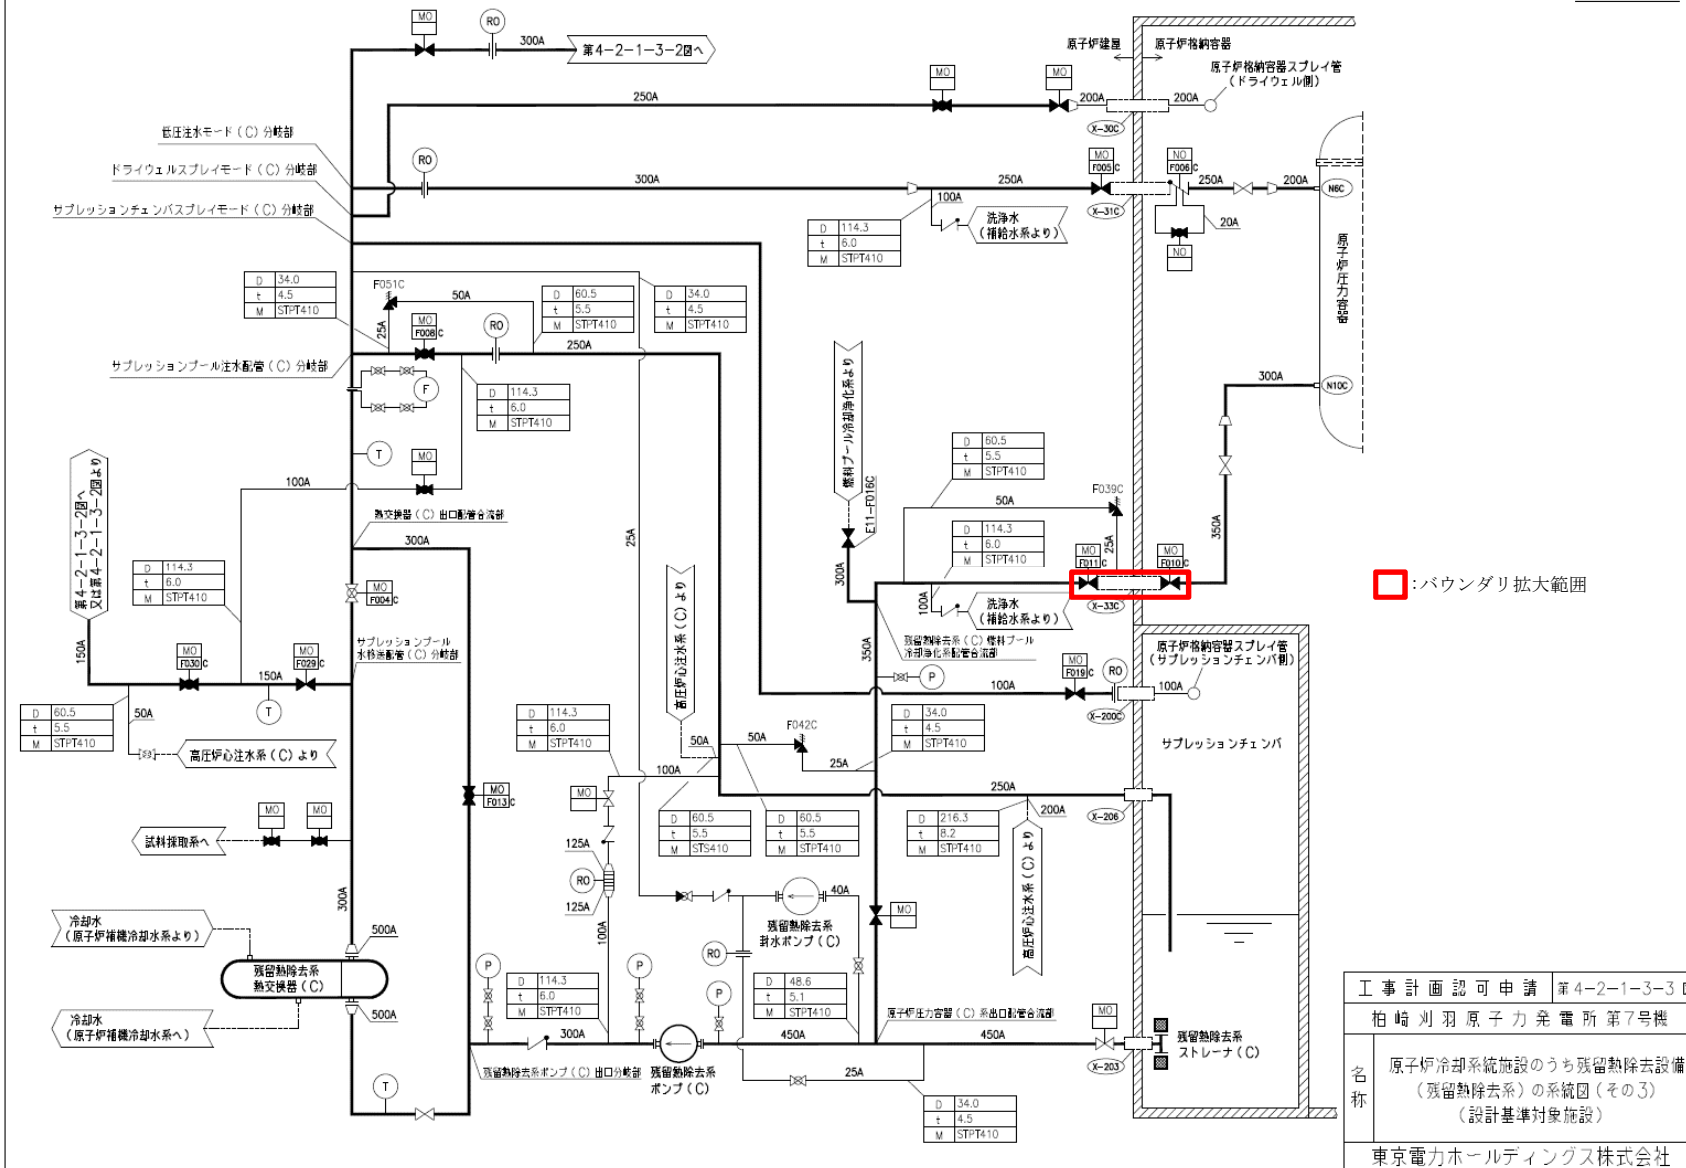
MO
RO
300A
第4−2−1−3−2図へ
原子炉建屋
原子炉格納容器
原子炉格納容器スプレイ管（ドライウェル側）
MO
MO
250A
200A
200A
X−30C
低圧注水モード（C）分岐部
ドライウェルスプレイモード（C）分岐部
サプレッションチェンバスプレイモード（C）分岐部
RO
300A
250A
MO F005 C
NO F006 C
250A
200A
N6C
X−31C
100A
洗浄水（補給水系より）
20A
NO
| D | 114.3 |
|---|---|
| t | 6.0 |
| M | STPT410 |
原子炉圧力容器
| D | 34.0 |
|---|---|
| t | 4.5 |
| M | STPT410 |
F051C
50A
| D | 60.5 |
|---|---|
| t | 5.5 |
| M | STPT410 |
| D | 34.0 |
|---|---|
| t | 4.5 |
| M | STPT410 |
25A
MO F008 C
RO
250A
サプレッションプール注水配管（C）分岐部
F
| D | 114.3 |
|---|---|
| t | 6.0 |
| M | STPT410 |
燃料プール冷却浄化系より
300A
N10C
T
MO
100A
| D | 60.5 |
|---|---|
| t | 5.5 |
| M | STPT410 |
第4−2−1−3−2図へ 又は第4−2−1−3−2図より
熱交換器（C）出口配管合流部
300A
E11−F016C
50A
F039C
| D | 114.3 |
|---|---|
| t | 6.0 |
| M | STPT410 |
350A
| D | 114.3 |
|---|---|
| t | 6.0 |
| M | STPT410 |
MO F004 C
25A
高圧炉心注水系（C）より
300A
MO F011 C
25A
MO F010 C
:バウンダリ拡大範囲
X−33C
100A
洗浄水（補給水系より）
150A
MO F030 C
MO F029 C
サプレッションプール水排水配管（C）分岐部
残留熱除去系（C）燃料プール冷却浄化系配管合流部
350A
原子炉格納容器スプレイ管（サプレッションチェンバ側）
150A
T
P
100A
MO F019 C
RO
100A
X−200C
| D | 60.5 |
|---|---|
| t | 5.5 |
| M | STPT410 |
50A
高圧炉心注水系（C）より
| D | 114.3 |
|---|---|
| t | 6.0 |
| M | STPT410 |
50A
50A
F042C
| D | 34.0 |
|---|---|
| t | 4.5 |
| M | STPT410 |
サプレッションチェンバ
100A
25A
MO
MO
MO F013 C
MO
250A
200A
試料採取系へ
| D | 60.5 |
|---|---|
| t | 5.5 |
| M | STS410 |
| D | 60.5 |
|---|---|
| t | 5.5 |
| M | STPT410 |
| D | 216.3 |
|---|---|
| t | 8.2 |
| M | STPT410 |
X−206
125A
RO
125A
高圧炉心注水系（C）より
300A
40A
冷却水（原子炉補機冷却水系より）
500A
100A
残留熱除去系封水ポンプ（C）
MO
残留熱除去系熱交換器（C）
P
P
RO
P
| D | 114.3 |
|---|---|
| t | 6.0 |
| M | STPT410 |
| D | 48.6 |
|---|---|
| t | 5.1 |
| M | STPT410 |
原子炉圧力容器（C）系出口配管合流部
MO
冷却水（原子炉補機冷却水系へ）
500A
300A
450A
450A
残留熱除去系ストレーナ（C）
T
残留熱除去系ポンプ（C）出口分岐部
残留熱除去系ポンプ（C）
25A
X−203
| D | 34.0 |
|---|---|
| t | 4.5 |
| M | STPT410 |
| 工事計画認可申請 | 第4−2−1−3−3 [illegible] |
|---|---|
| 柏崎刈羽原子力発電所第7号機 | |
| 名称 | 原子炉冷却系統施設のうち残留熱除去設備（残留熱除去系）の系統図（その3）（設計基準対象施設） |
| 東京電力ホールディングス株式会社 | |